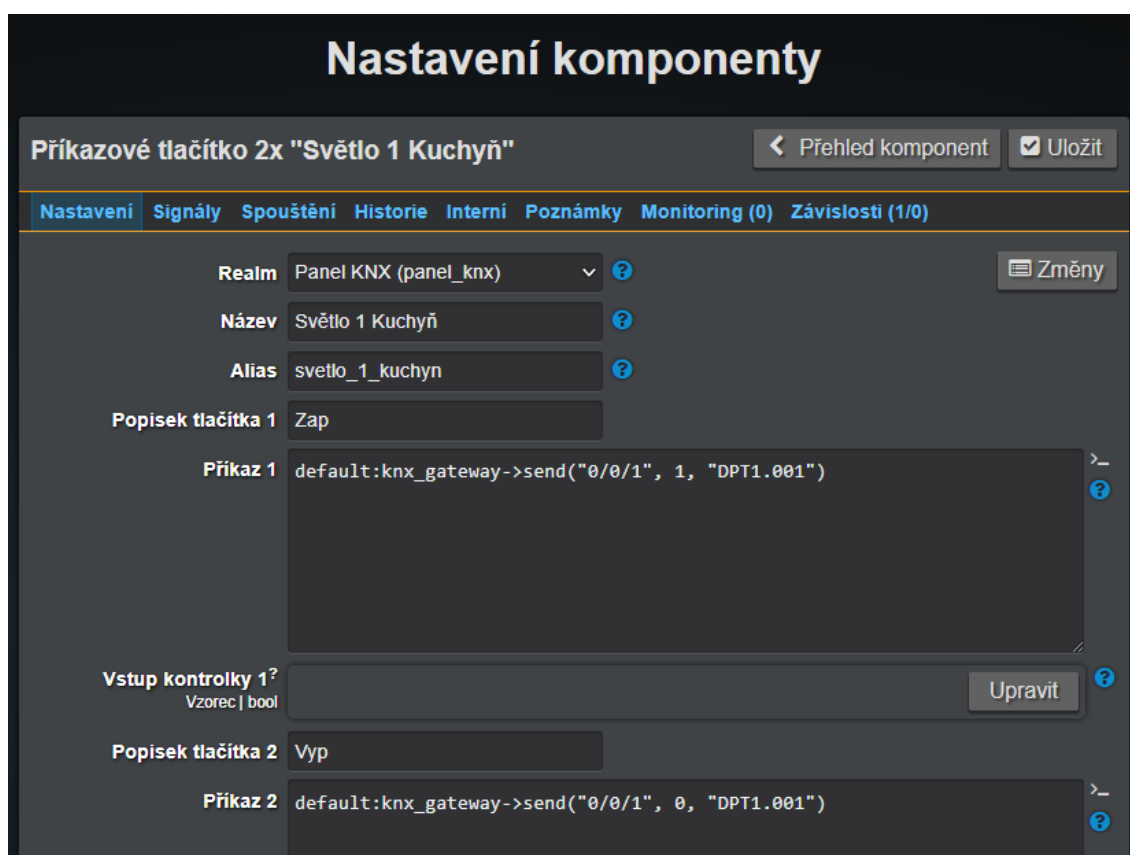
Nastavení komponenty

Příkazové tlačítko 2x "Světlo 1 Kuchyň"

Přehled komponent

Uložit

Nastavení Signály Spouštění Historie Interní Poznámky Monitoring (0) Závislosti (1/0)

Realm Panel KNX (panel_knx)

Změny

Název Světlo 1 Kuchyň

Alias svetlo_1_kuchyn

Popisek tlačítka 1 Zap

Příkaz 1 default:knx_gateway->send("0/0/1", 1, "DPT1.001")

Vstup kontrolky 1?
Vzorec | bool

Upravit

Popisek tlačítka 2 Vyp

Příkaz 2 default:knx_gateway->send("0/0/1", 0, "DPT1.001")